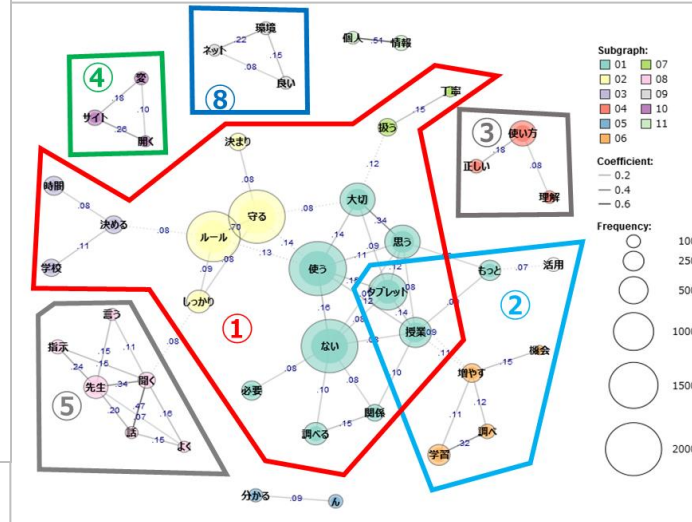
④
愛
.18
.10
サイト
.26
聞く

⑧
環境
.22
ネット
.15
.08
良い

個人
.51
情報

工夫
.15
扱う

③
使い方
正しい
.08
理解

.12
決まり
.08
時間
.08
決める
.08
.11
学校
守る
.70
ルール
.09
.08
しっかり
.14
.13
大切
.34
.14
思う
.09
.11
.12
使う
もっと
.07
活用
.12
タブレット
.08
.16
①
②
.08
.16
ない
.11
授業
.09
必要
.08
.10
.08
関係
.15
調べる
.10
機会
.15
増やす
.12
.11
調べ
.32
学習

⑤
言う
指示
.15
.11
.24
.15
先生
.34
聞く
.20
.07
.16
.17
話
.15
よく

分かる
.09
ん

Subgraph:
01
02
03
04
05
06
07
08
09
10
11

Coefficient:
0.2
0.4
0.6

Frequency:
100
250
500
1000
1500
2000